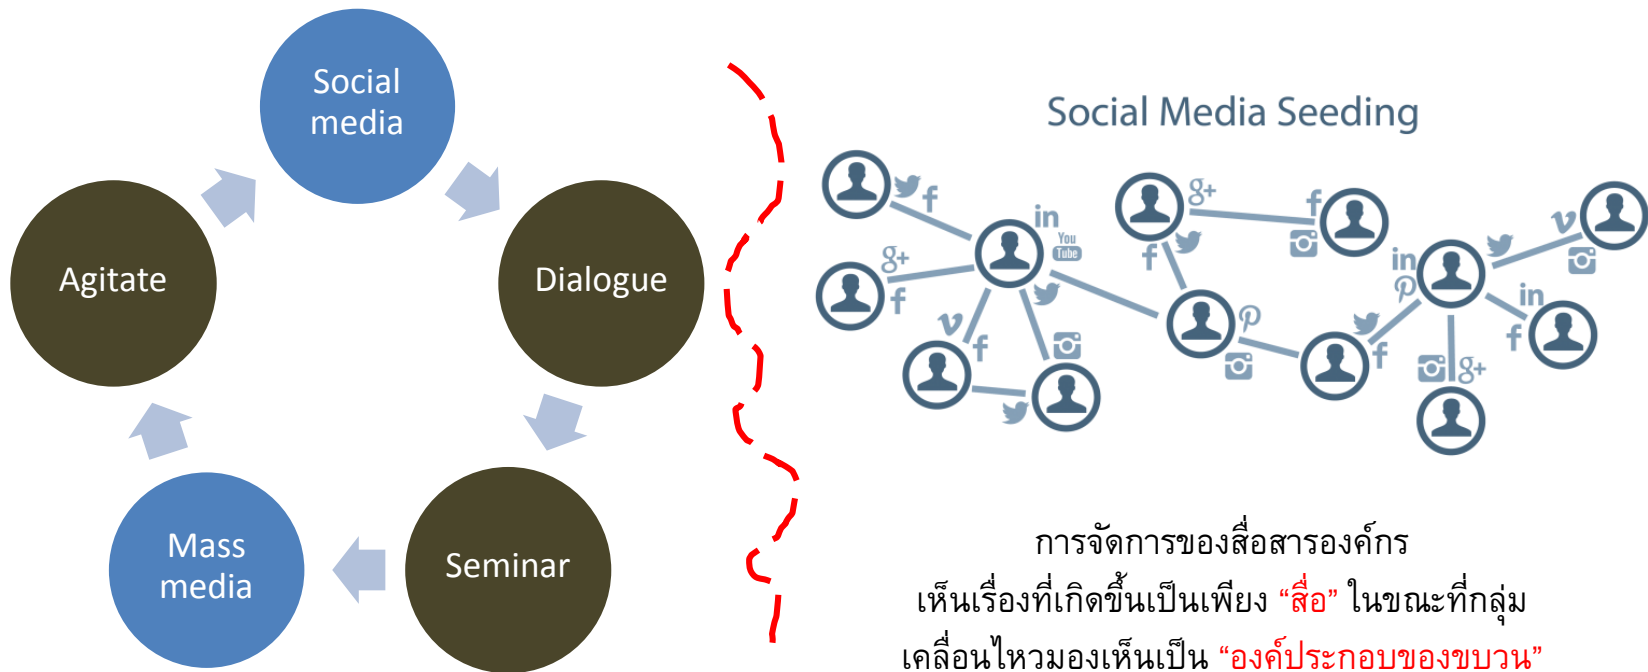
Social media

Dialogue

Seminar

Mass media

Agitate

Social Media Seeding

in
You Tube
g+
f
v
in
f
g+

การจัดการของสื่อสารองค์กร
เห็นเรื่องที่เกิดขึ้นเป็นเพียง “สื่อ” ในขณะที่กลุ่ม
เคลื่อนไหวมองเห็นเป็น “องค์ประกอบของขบวน”